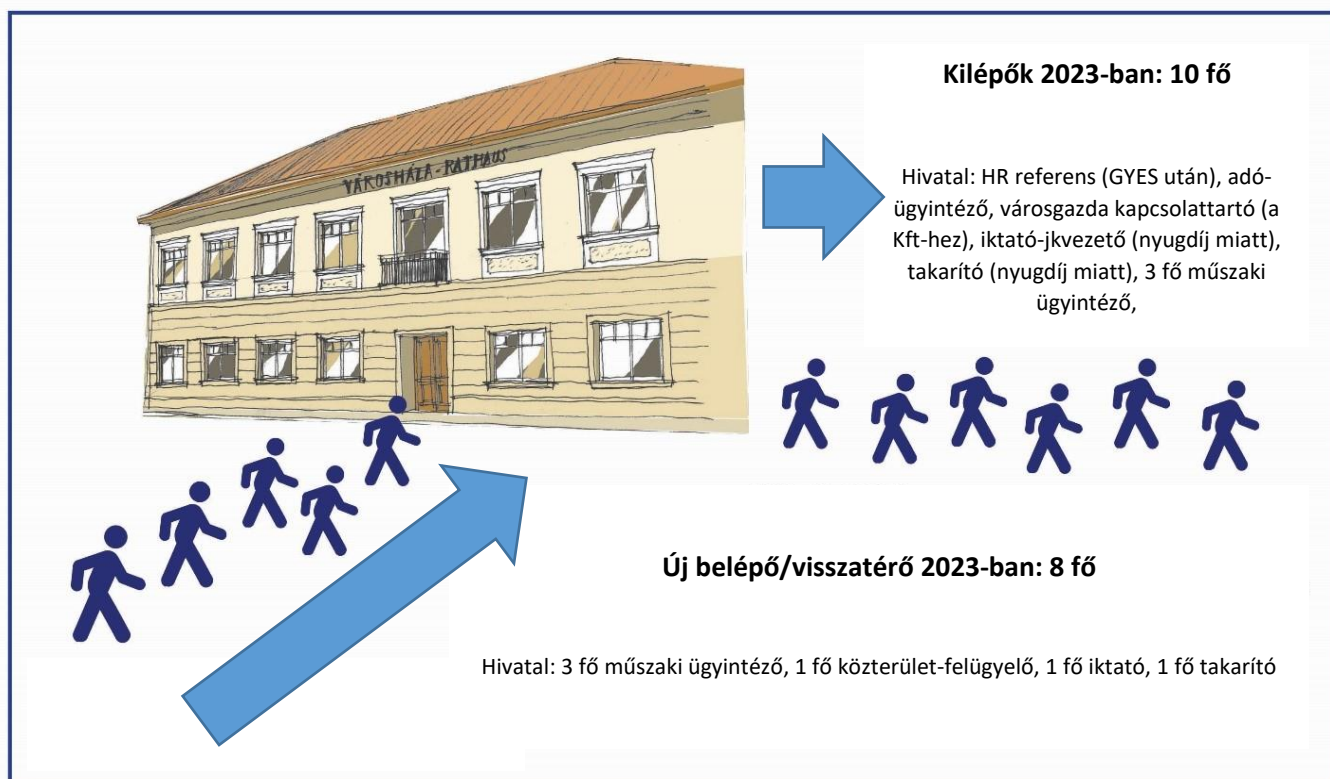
VÁROSHÁZA - RATHAUS

Kilépők 2023-ban: 10 fő

Hivatal: HR referens (GYES után), adóügyintéző, városgazda kapcsolattartó (a Kft-hez), iktató-jkvezető (nyugdíj miatt), takarító (nyugdíj miatt), 3 fő műszaki ügyintéző,

Új belépő/visszatérő 2023-ban: 8 fő

Hivatal: 3 fő műszaki ügyintéző, 1 fő közterület-felügyelő, 1 fő iktató, 1 fő takarító